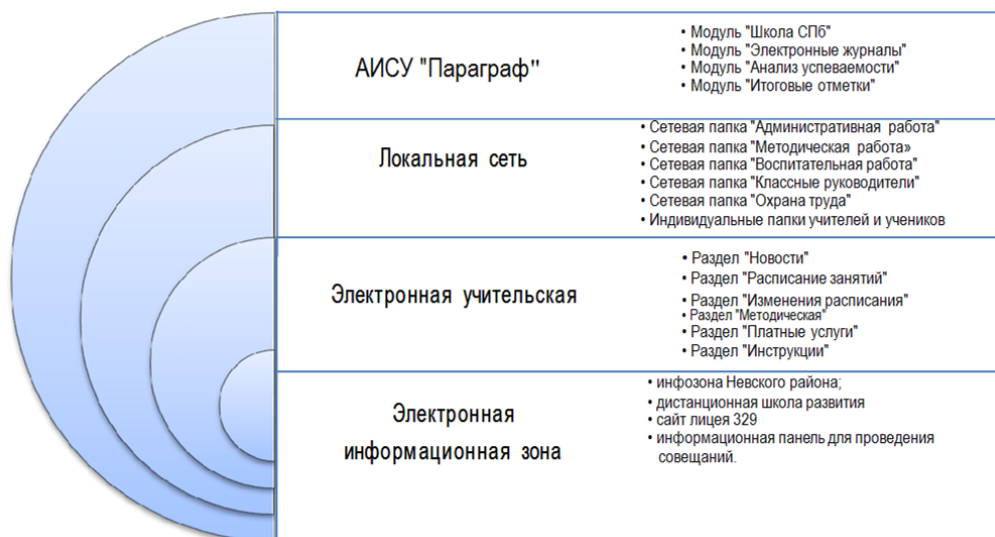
АИСУ "Параграф"

• Модуль "Школа СПб"
• Модуль "Электронные журналы"
• Модуль "Анализ успеваемости"
• Модуль "Итоговые отметки"

Локальная сеть

• Сетевая папка "Административная работа"
• Сетевая папка "Методическая работа»
• Сетевая папка "Воспитательная работа"
• Сетевая папка "Классные руководители"
• Сетевая папка "Охрана труда"
• Индивидуальные папки учителей и учеников

Электронная учительская

• Раздел "Новости"
• Раздел "Расписание занятий"
• Раздел "Изменения расписания"
• Раздел "Методическая"
• Раздел "Платные услуги"
• Раздел "Инструкции"

Электронная информационная зона

• инфозона Невского района;
• дистанционная школа развития
• сайт лицея 329
• информационная панель для проведения совещаний.